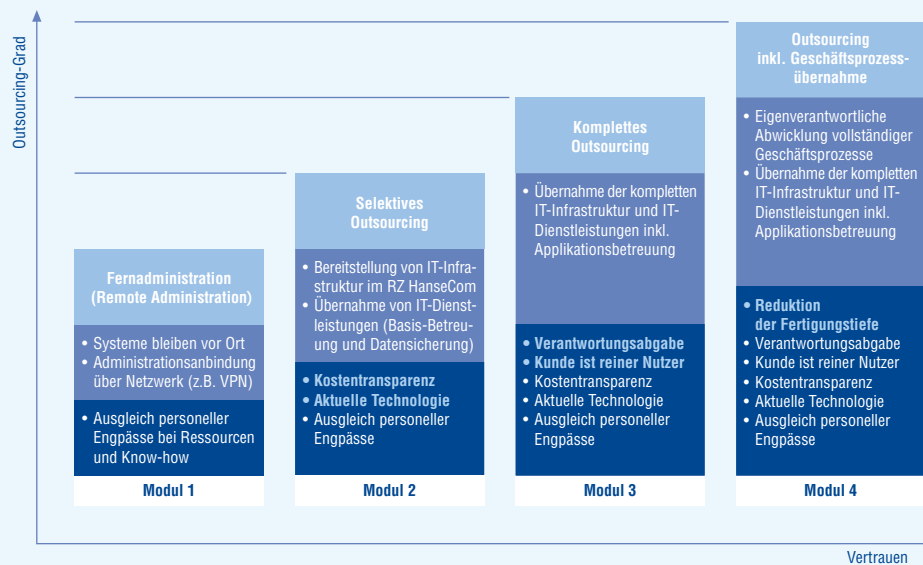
Outsourcing-Grad

Fernadministration (Remote Administration)

• Systeme bleiben vor Ort
• Administrationsanbindung über Netzwerk (z.B. VPN)

• Ausgleich personeller Engpässe bei Ressourcen und Know-how

Modul 1

Selektives Outsourcing

• Bereitstellung von IT-Infrastruktur im RZ HanseCom
• Übernahme von IT-Dienstleistungen (Basis-Betreuung und Datensicherung)

• Kostentransparenz
• Aktuelle Technologie
• Ausgleich personeller Engpässe

Modul 2

Komplettes Outsourcing

• Übernahme der kompletten IT-Infrastruktur und IT-Dienstleistungen inkl. Applikationsbetreuung

• Verantwortungsabgabe
• Kunde ist reiner Nutzer
• Kostentransparenz
• Aktuelle Technologie
• Ausgleich personeller Engpässe

Modul 3

Outsourcing inkl. Geschäftsprozessübernahme

• Eigenverantwortliche Abwicklung vollständiger Geschäftsprozesse
• Übernahme der kompletten IT-Infrastruktur und IT-Dienstleistungen inkl. Applikationsbetreuung

• Reduktion der Fertigungstiefe
• Verantwortungsabgabe
• Kunde ist reiner Nutzer
• Kostentransparenz
• Aktuelle Technologie
• Ausgleich personeller Engpässe

Modul 4

Vertrauen